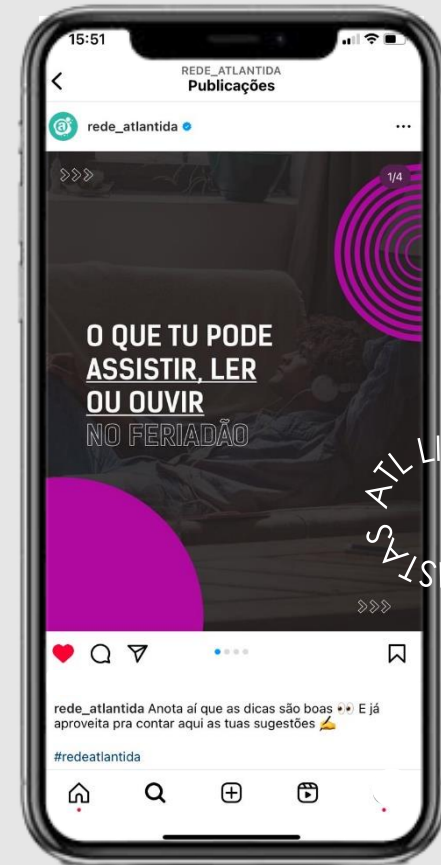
15:51

REDE_ATLANTIDA
Publicações

rede_atlantida

1/4

O QUE TU PODE ASSISTIR, LER OU OUVIR NO FERIADÃO

rede_atlantida Anota aí que as dicas são boas 👀 E já aproveita pra contar aqui as tuas sugestões ✍

#redeatlantida

ATL L
S ASTIS